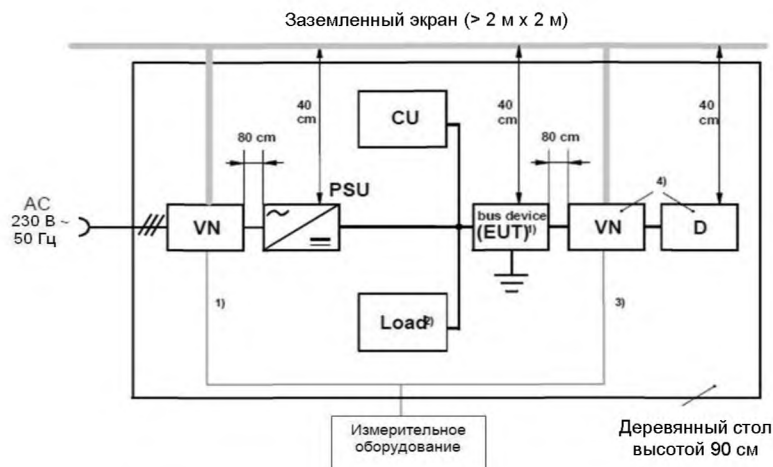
Заземленный экран (> 2 м x 2 м)

40 cm

40 cm

40 cm

CU

80 cm

80 cm

AC
230 В ~
50 Гц

VN

PSU

bus device
(EUT)$^{1)}$

VN

D

4)

1)

3)

Load$^{2)}$

Измерительное оборудование

Деревянный стол высотой 90 см